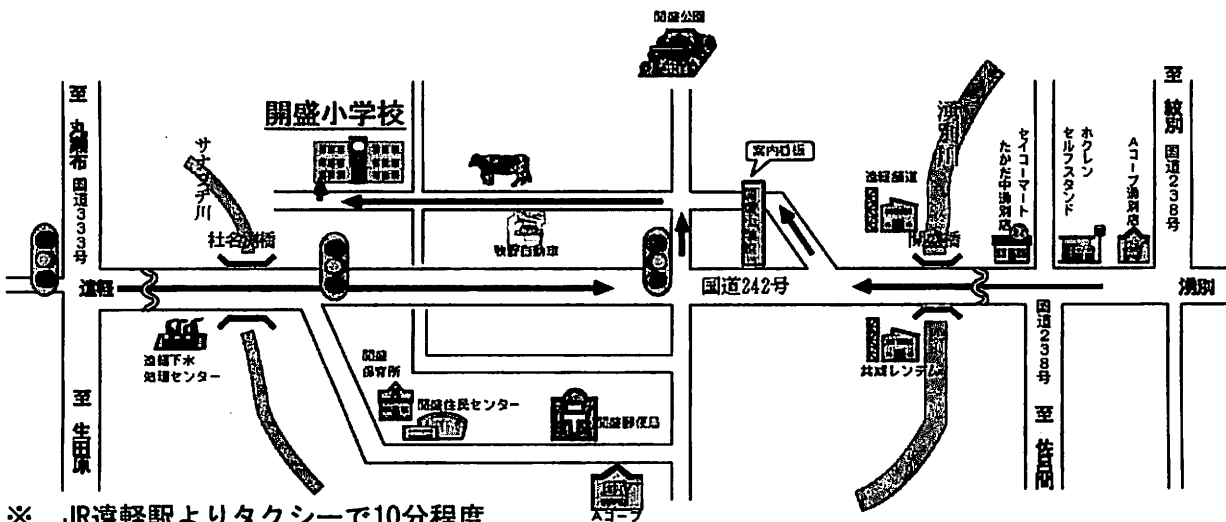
開盛公園

至 丸瀬布 国道333号

開盛小学校

サナブチ川

杜名橋

牧野自動車

案内看板

遠軽

国道242号

湧別川

遠軽舗道

セイコーマート たかだ中湧別店

ホクレン セルフスタンド

Aコープ湧別店

至 紋別 国道238号

開盛橋

湧別

遠軽下水処理センター

開盛保育所

開盛住民センター

開盛郵便局

共成レンテム

国道238号 至 佐呂間

至 生田原

Aコープ

※ JR遠軽駅よりタクシーで10分程度